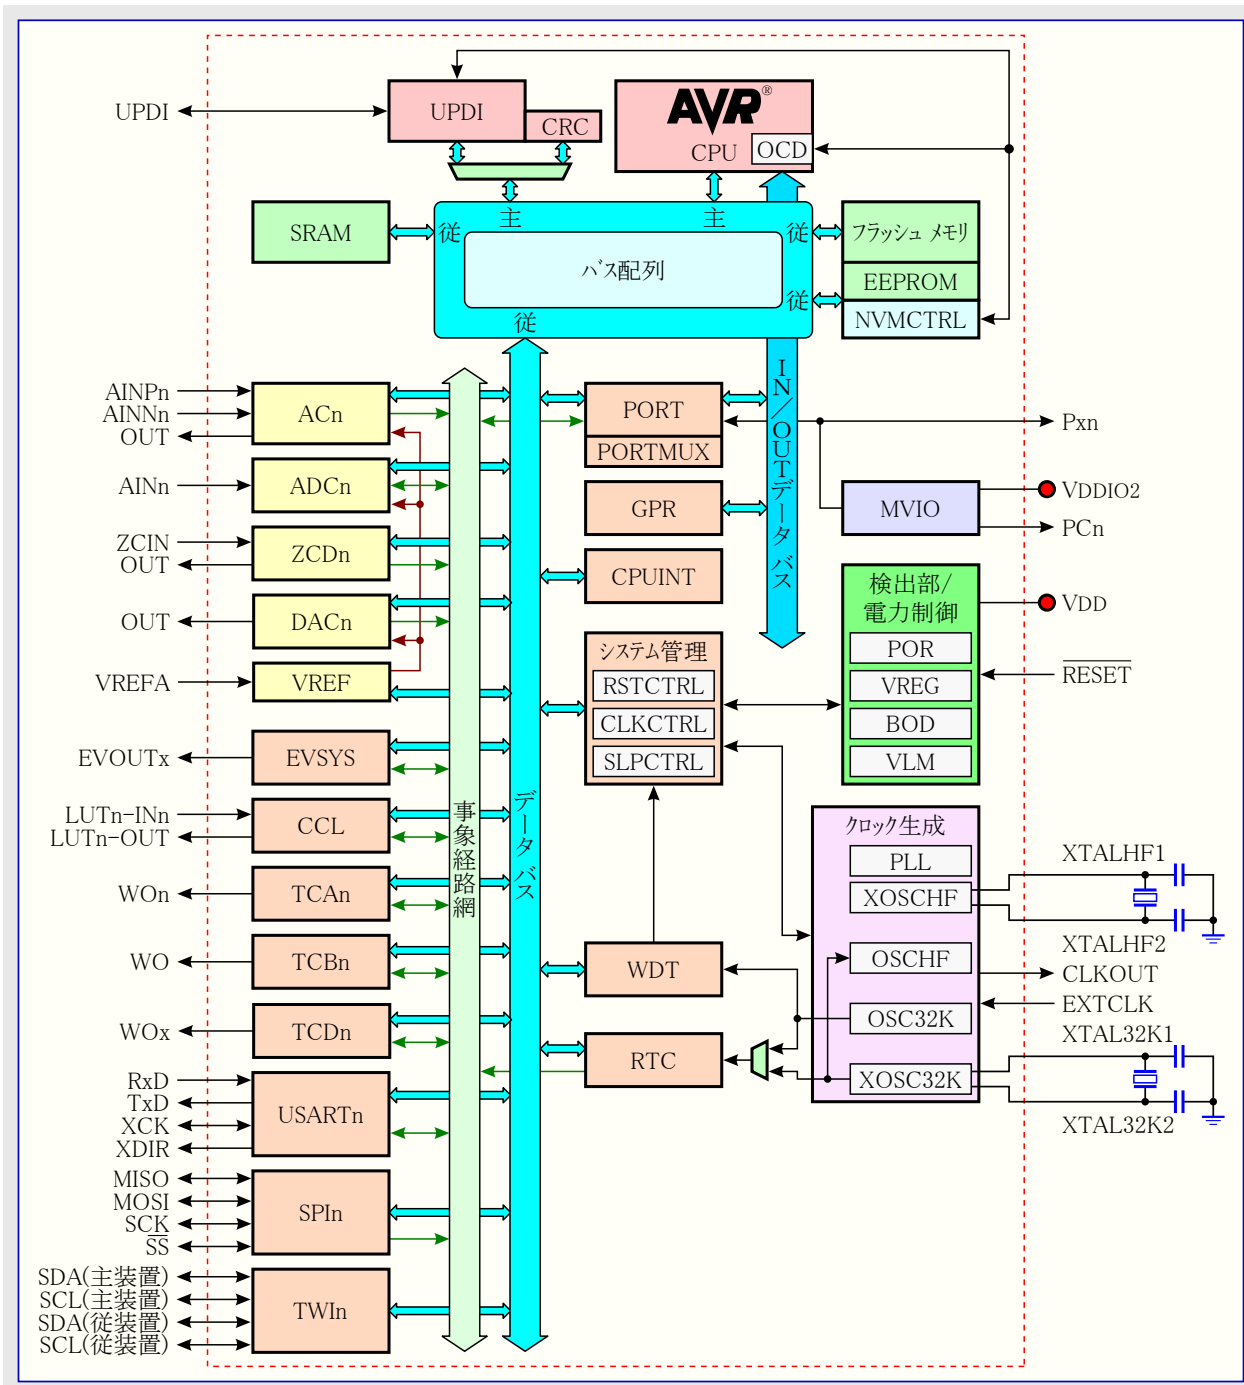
UPDI
UPDI
CRC
AVR®
CPU
OCD
SRAM
主
主
従
従
バス配列
従
従
フラッシュ メモリ
EEPROM
NVMCTRL
AINPn
AINNn
OUT
ACn
AINn
ADCn
ZCIN
OUT
ZCDn
OUT
DACn
VREFA
VREF
EVOUTx
EVSYS
LUTn-INn
LUTn-OUT
CCL
WOn
TCAn
WO
TCBn
WOx
TCDn
RxD
TxD
XCK
XDIR
USARTn
MISO
MOSI
SCK
$\overline{SS}$
SPIn
SDA(主装置)
SCL(主装置)
SDA(従装置)
SCL(従装置)
TWIn
事象経路網
データバス
PORT
PORTMUX
GPR
CPUINT
システム管理
RSTCTRL
CLKCTRL
SLPCTRL
WDT
RTC
I/OUTデータバス
Pxn
MVIO
VDDIO2
PCn
検出部/電力制御
POR
VREG
BOD
VLM
VDD
$\overline{RESET}$
クロック生成
PLL
XOSCHF
OSCHF
OSC32K
XOSC32K
XTALHF1
XTALHF2
CLKOUT
EXTCLK
XTAL32K1
XTAL32K2